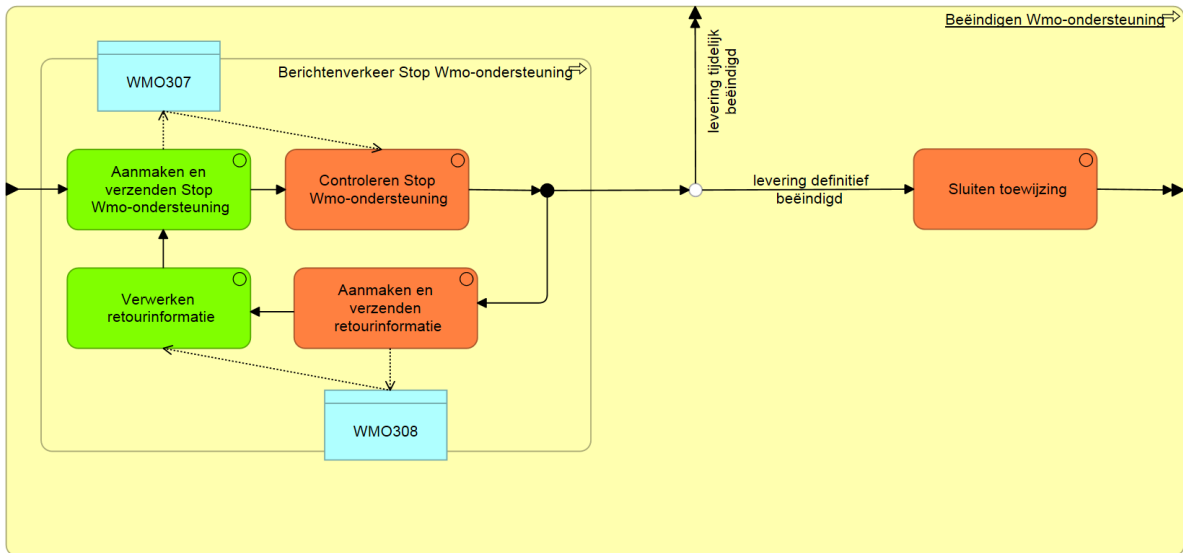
Beëindigen Wmo-ondersteuning

Berichtenverkeer Stop Wmo-ondersteuning

WMO307

Aanmaken en verzenden Stop Wmo-ondersteuning

Controleren Stop Wmo-ondersteuning

Verwerken retourinformatie

Aanmaken en verzenden retourinformatie

WMO308

levering tijdelijk beëindigd

levering definitief beëindigd

Sluiten toewijzing